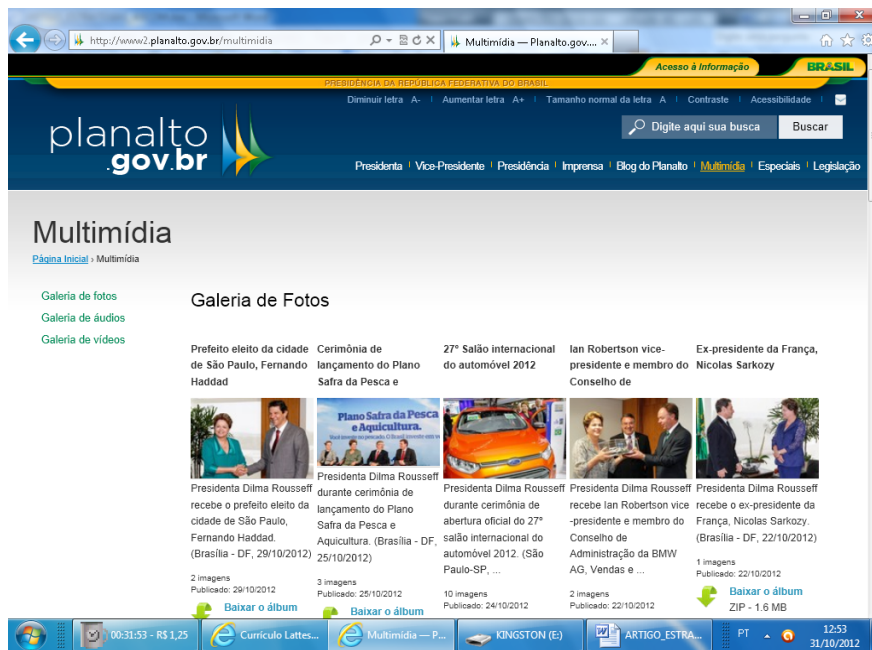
http://www2.planalto.gov.br/multimidia

Multimídia — Planalto.gov....

Acesso à Informação

BRASIL

PRESIDÊNCIA DA REPÚBLICA FEDERATIVA DO BRASIL

Diminuir letra A- | Aumentar letra A+ | Tamanho normal da letra A | Contraste | Acessibilidade

planalto .gov.br

Digite aqui sua busca

Buscar

Presidenta | Vice-Presidente | Presidência | Imprensa | Blog do Planalto | Multimídia | Especiais | Legislação

Multimídia

Página Inicial › Multimídia

Galeria de fotos

Galeria de áudios

Galeria de vídeos

Galeria de Fotos

Prefeito eleito da cidade de São Paulo, Fernando Haddad

Presidenta Dilma Rousseff recebe o prefeito eleito da cidade de São Paulo, Fernando Haddad. (Brasília - DF, 29/10/2012)

2 imagens
Publicado: 29/10/2012

Baixar o álbum

Cerimônia de lançamento do Plano Safra da Pesca e

Plano Safra da Pesca e Aquicultura.

Presidenta Dilma Rousseff durante cerimônia de lançamento do Plano Safra da Pesca e Aquicultura. (Brasília - DF, 25/10/2012)

3 imagens
Publicado: 25/10/2012

Baixar o álbum

27º Salão internacional do automóvel 2012

Presidenta Dilma Rousseff durante cerimônia de abertura oficial do 27º salão internacional do automóvel 2012. (São Paulo-SP, ...

10 imagens
Publicado: 24/10/2012

Ian Robertson vice-presidente e membro do Conselho de

Presidenta Dilma Rousseff recebe Ian Robertson vice -presidente e membro do Conselho de Administração da BMW AG, Vendas e ...

2 imagens
Publicado: 22/10/2012

Ex-presidente da França, Nicolas Sarkozy

Presidenta Dilma Rousseff recebe o ex-presidente da França, Nicolas Sarkozy. (Brasília - DF, 22/10/2012)

1 imagens
Publicado: 22/10/2012

Baixar o álbum
ZIP - 1.6 MB

00:31:53 - R$ 1,25

Currículo Lattes...

Multimídia — P...

KINGSTON (E:)

ARTIGO_ESTRA...

PT

12:53
31/10/2012